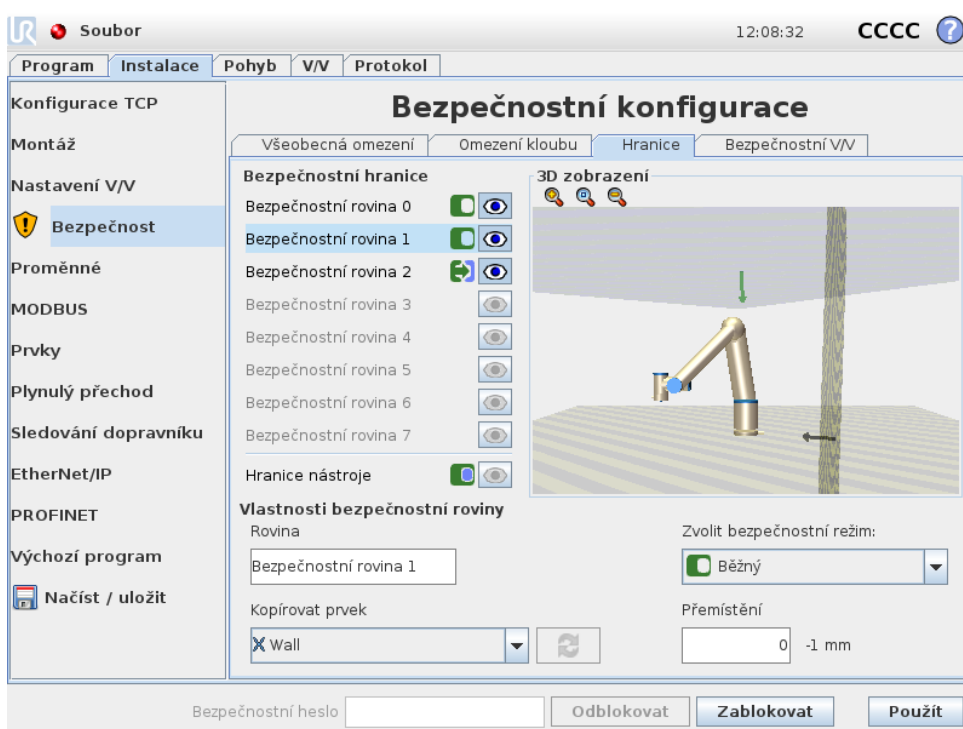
Soubor 12:08:32 CCCC ?

Program | Instalace | Pohyb | V/V | Protokol

Konfigurace TCP
Montáž
Nastavení V/V
Bezpečnost
Proměnné
MODBUS
Prvky
Plynulý přechod
Sledování dopravníku
EtherNet/IP
PROFINET
Výchozí program
Načíst / uložit

Bezpečnostní konfigurace

Všeobecná omezení | Omezení kloubu | Hranice | Bezpečnostní V/V

Bezpečnostní hranice
Bezpečnostní rovina 0
Bezpečnostní rovina 1
Bezpečnostní rovina 2
Bezpečnostní rovina 3
Bezpečnostní rovina 4
Bezpečnostní rovina 5
Bezpečnostní rovina 6
Bezpečnostní rovina 7
Hranice nástroje

3D zobrazení

Vlastnosti bezpečnostní roviny
Rovina
Bezpečnostní rovina 1
Zvolit bezpečnostní režim:
Běžný
Kopírovat prvek
Wall
Přemístění
0 -1 mm

Bezpečnostní heslo | Odblokovat | Zablokovat | Použít